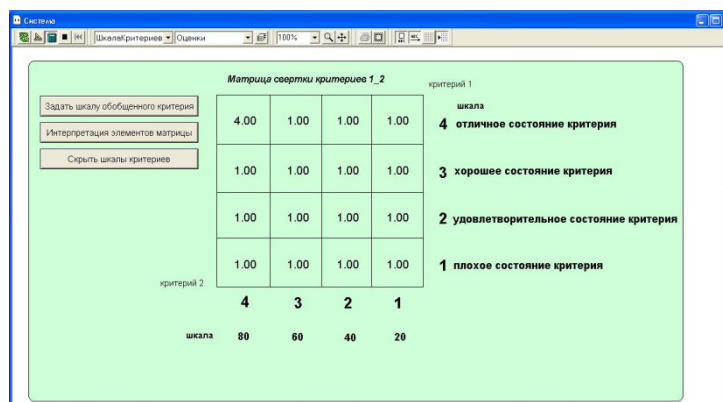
Система

ШкалаКритериев Оценки 100%

Матрица свертки критериев 1_2

критерий 1

Задать шкалу обобщенного критерия

Интерпретация элементов матрицы

Скрыть шкалы критериев

шкала

| 4.00 | 1.00 | 1.00 | 1.00 |
|---|---|---|---|
| 1.00 | 1.00 | 1.00 | 1.00 |
| 1.00 | 1.00 | 1.00 | 1.00 |
| 1.00 | 1.00 | 1.00 | 1.00 |

4 отличное состояние критерия

3 хорошее состояние критерия

2 удовлетворительное состояние критерия

1 плохое состояние критерия

критерий 2

4 3 2 1

шкала 80 60 40 20